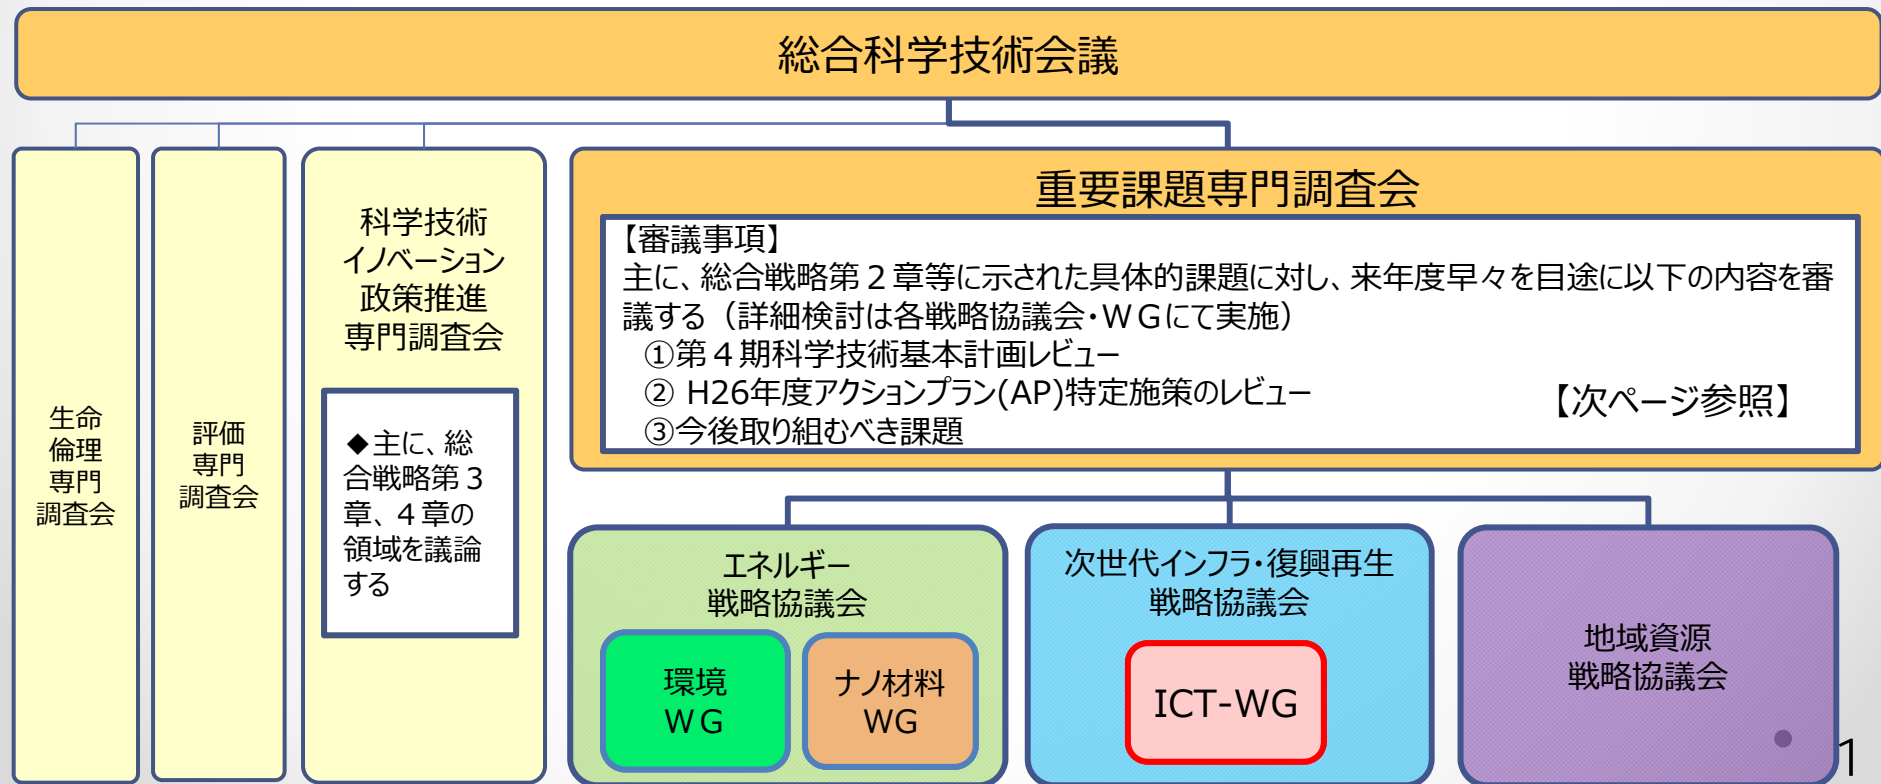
総合科学技術会議

生命倫理専門調査会

評価専門調査会

科学技術イノベーション政策推進専門調査会

◆主に、総合戦略第３章、４章の領域を議論する

重要課題専門調査会

【審議事項】
主に、総合戦略第２章等に示された具体的課題に対し、来年度早々を目途に以下の内容を審議する（詳細検討は各戦略協議会・ＷＧにて実施）
①第４期科学技術基本計画レビュー
② H26年度アクションプラン(AP)特定施策のレビュー
③今後取り組むべき課題
【次ページ参照】

エネルギー戦略協議会

環境ＷＧ

ナノ材料WG

次世代インフラ･復興再生戦略協議会

ICT-WG

地域資源戦略協議会

1